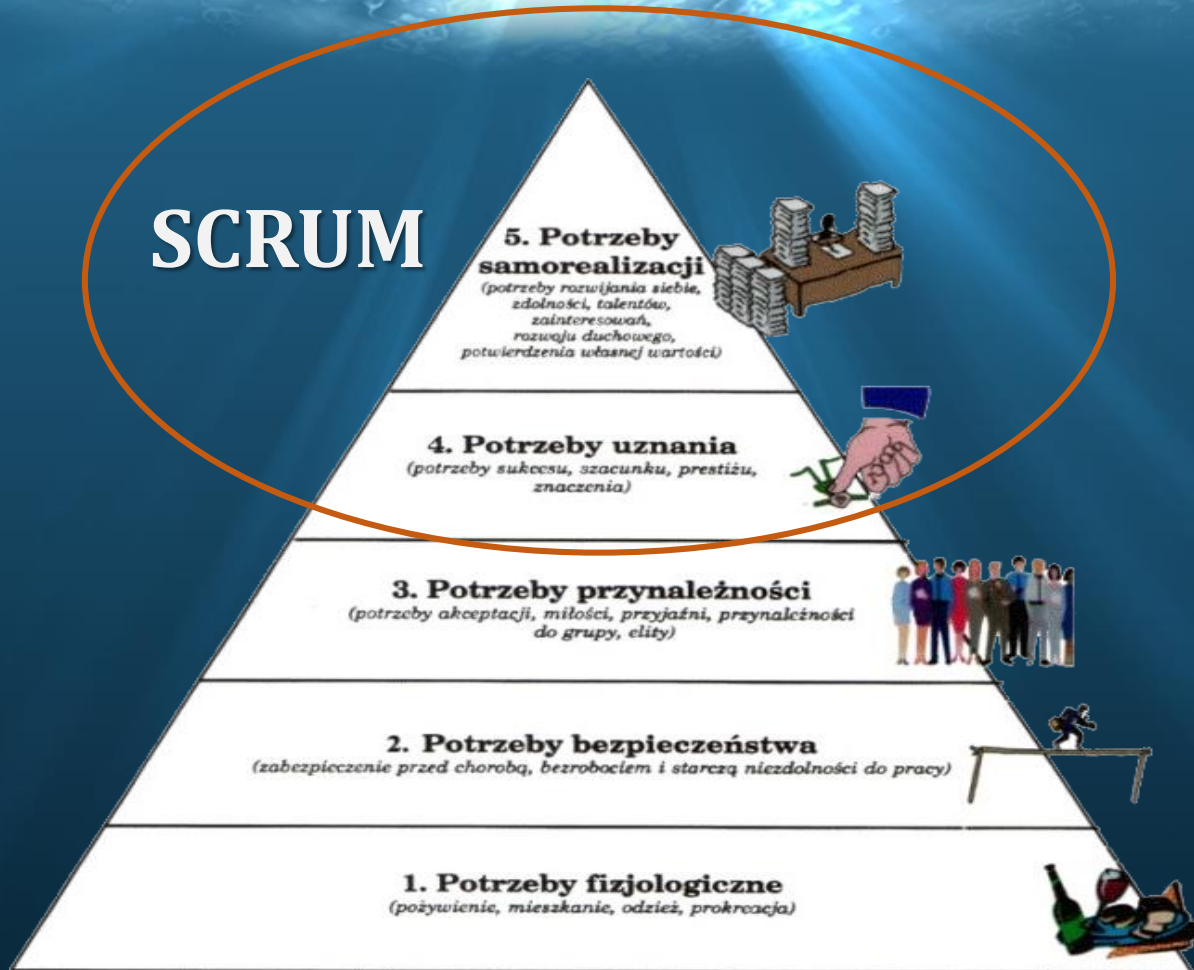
SCRUM

5. Potrzeby samorealizacji
(potrzeby rozwijania siebie, zdolności, talentów, zainteresowań, rozwoju duchowego, potwierdzenia własnej wartości)

4. Potrzeby uznania
(potrzeby sukcesu, szacunku, prestiżu, znaczenia)

3. Potrzeby przynależności
(potrzeby akceptacji, miłości, przyjaźni, przynależności do grupy, elity)

2. Potrzeby bezpieczeństwa
(zabezpieczenie przed chorobą, bezrobociem i starczą niezdolności do pracy)

1. Potrzeby fizjologiczne
(pożywienie, mieszkanie, odzież, prokreacja)